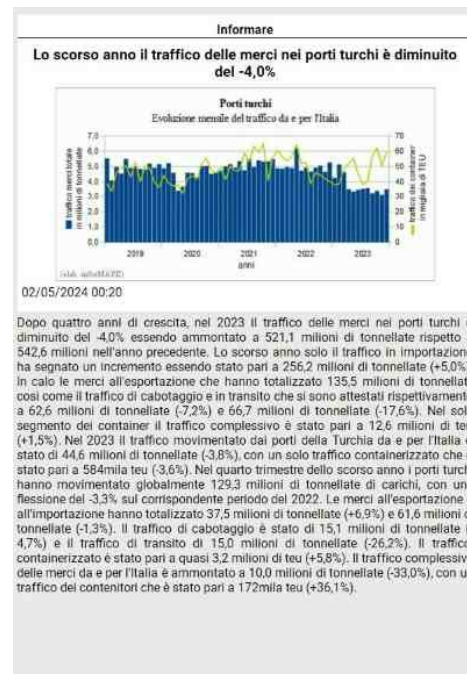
Informare

Lo scorso anno il traffico delle merci nei porti turchi è diminuito del -4,0%

Porti turchi
Evoluzione mensile del traffico da e per l'Italia

7,0
6,0
5,0
4,0
3,0
2,0
1,0
0,0

traffico merci totale in milioni di tonnellate

70
60
50
40
30
20
10
0

traffico dei container in migliaia di TEU

2019 2020 2021 2022 2023
anni

(elab. inforMARE)

02/05/2024 00:20

Dopo quattro anni di crescita, nel 2023 il traffico delle merci nei porti turchi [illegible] diminuito del -4,0% essendo ammontato a 521,1 milioni di tonnellate rispetto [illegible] 542,6 milioni nell'anno precedente. Lo scorso anno solo il traffico in importazione ha segnato un incremento essendo stato pari a 256,2 milioni di tonnellate (+5,0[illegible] In calo le merci all'esportazione che hanno totalizzato 135,5 milioni di tonnellat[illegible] così come il traffico di cabotaggio e in transito che si sono attestati rispettivamente a 62,6 milioni di tonnellate (-7,2%) e 66,7 milioni di tonnellate (-17,6%). Nel sol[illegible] segmento dei container il traffico complessivo è stato pari a 12,6 milioni di te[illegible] (+1,5%). Nel 2023 il traffico movimentato dai porti della Turchia da e per l'Italia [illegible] stato di 44,6 milioni di tonnellate (-3,8%), con un solo traffico containerizzato che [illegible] stato pari a 584mila teu (-3,6%). Nel quarto trimestre dello scorso anno i porti turch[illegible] hanno movimentato globalmente 129,3 milioni di tonnellate di carichi, con un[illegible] flessione del -3,3% sul corrispondente periodo del 2022. Le merci all'esportazione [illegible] all'importazione hanno totalizzato 37,5 milioni di tonnellate (+6,9%) e 61,6 milioni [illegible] tonnellate (-1,3%). Il traffico di cabotaggio è stato di 15,1 milioni di tonnellate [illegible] 4,7%) e il traffico di transito di 15,0 milioni di tonnellate (-26,2%). Il traffico containerizzato è stato pari a quasi 3,2 milioni di teu (+5,8%). Il traffico complessiv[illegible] delle merci da e per l'Italia è ammontato a 10,0 milioni di tonnellate (-33,0%), con u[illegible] traffico dei contenitori che è stato pari a 172mila teu (+36,1%).